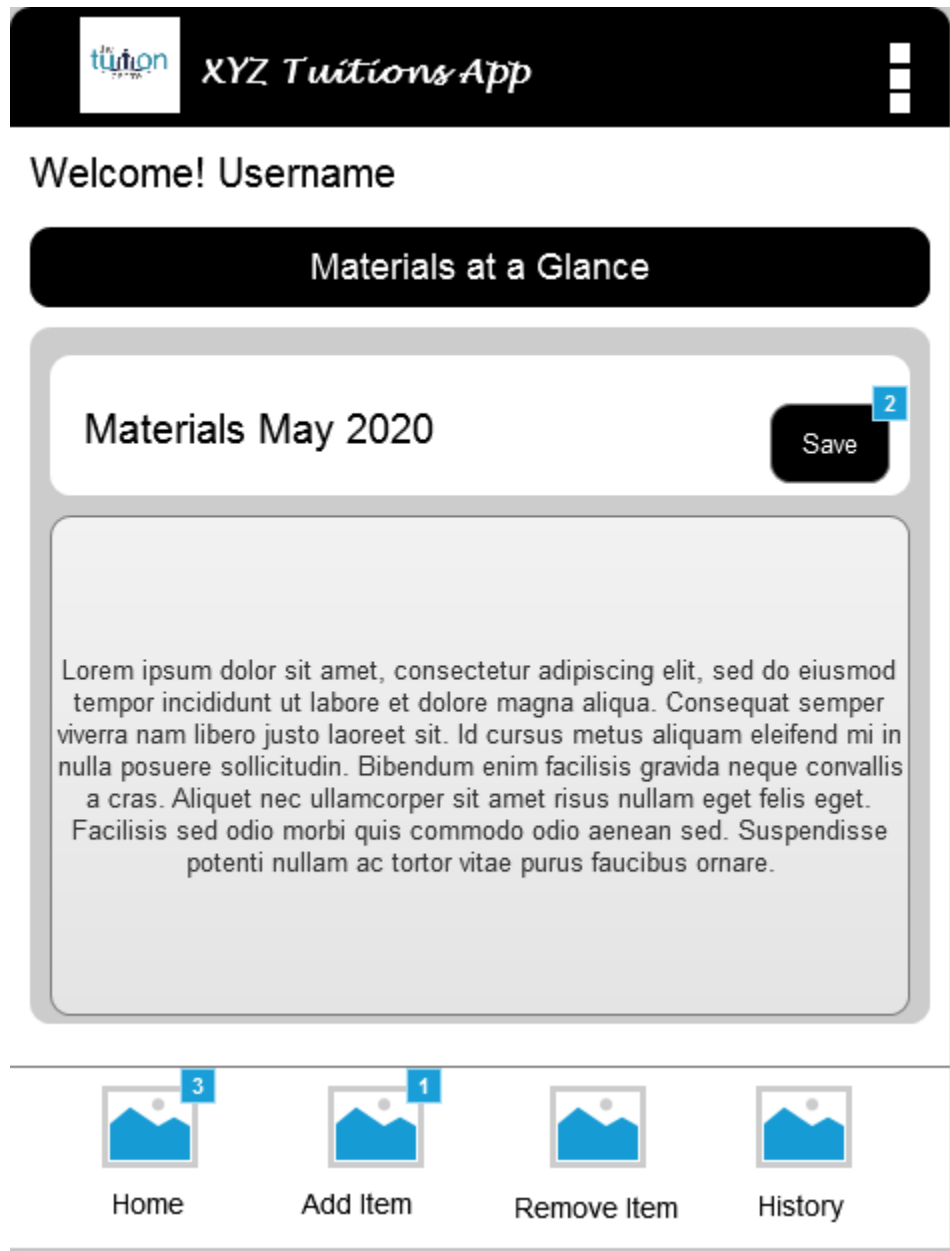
tuition

XYZ Tuitions App

Welcome! Username

Materials at a Glance

Materials May 2020

2

Save

Lorem ipsum dolor sit amet, consectetur adipiscing elit, sed do eiusmod tempor incididunt ut labore et dolore magna aliqua. Consequat semper viverra nam libero justo laoreet sit. Id cursus metus aliquam eleifend mi in nulla posuere sollicitudin. Bibendum enim facilisis gravida neque convallis a cras. Aliquet nec ullamcorper sit amet risus nullam eget felis eget. Facilisis sed odio morbi quis commodo odio aenean sed. Suspendisse potenti nullam ac tortor vitae purus faucibus ornare.

3

Home

1

Add Item

Remove Item

History